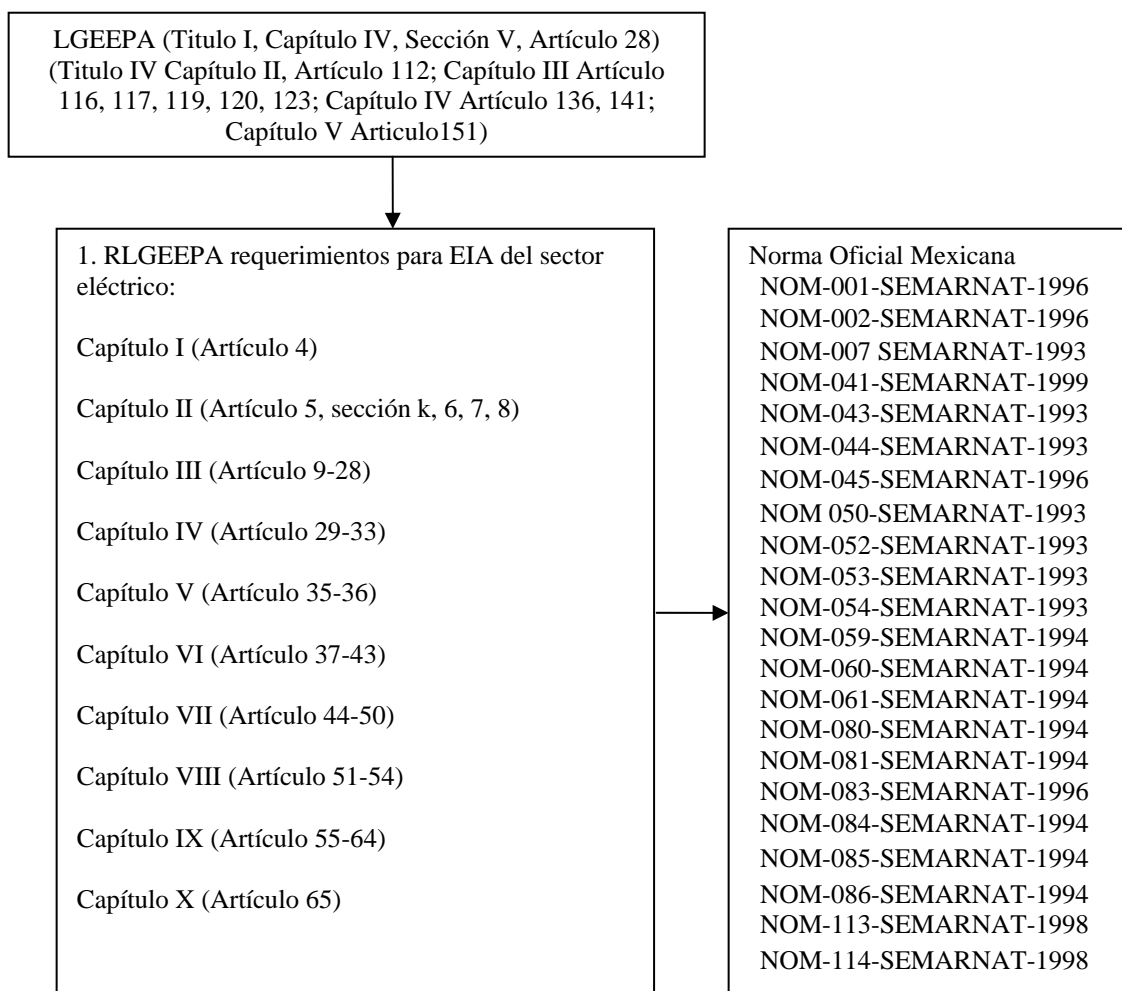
LGEEPA (Titulo I, Capítulo IV, Sección V, Artículo 28) (Titulo IV Capítulo II, Artículo 112; Capítulo III Artículo 116, 117, 119, 120, 123; Capítulo IV Artículo 136, 141; Capítulo V Articulo151)

1. RLGEEPA requerimientos para EIA del sector eléctrico:

Capítulo I (Artículo 4)

Capítulo II (Artículo 5, sección k, 6, 7, 8)

Capítulo III (Artículo 9-28)

Capítulo IV (Artículo 29-33)

Capítulo V (Artículo 35-36)

Capítulo VI (Artículo 37-43)

Capítulo VII (Artículo 44-50)

Capítulo VIII (Artículo 51-54)

Capítulo IX (Artículo 55-64)

Capítulo X (Artículo 65)

Norma Oficial Mexicana
NOM-001-SEMARNAT-1996
NOM-002-SEMARNAT-1996
NOM-007 SEMARNAT-1993
NOM-041-SEMARNAT-1999
NOM-043-SEMARNAT-1993
NOM-044-SEMARNAT-1993
NOM-045-SEMARNAT-1996
NOM 050-SEMARNAT-1993
NOM-052-SEMARNAT-1993
NOM-053-SEMARNAT-1993
NOM-054-SEMARNAT-1993
NOM-059-SEMARNAT-1994
NOM-060-SEMARNAT-1994
NOM-061-SEMARNAT-1994
NOM-080-SEMARNAT-1994
NOM-081-SEMARNAT-1994
NOM-083-SEMARNAT-1996
NOM-084-SEMARNAT-1994
NOM-085-SEMARNAT-1994
NOM-086-SEMARNAT-1994
NOM-113-SEMARNAT-1998
NOM-114-SEMARNAT-1998